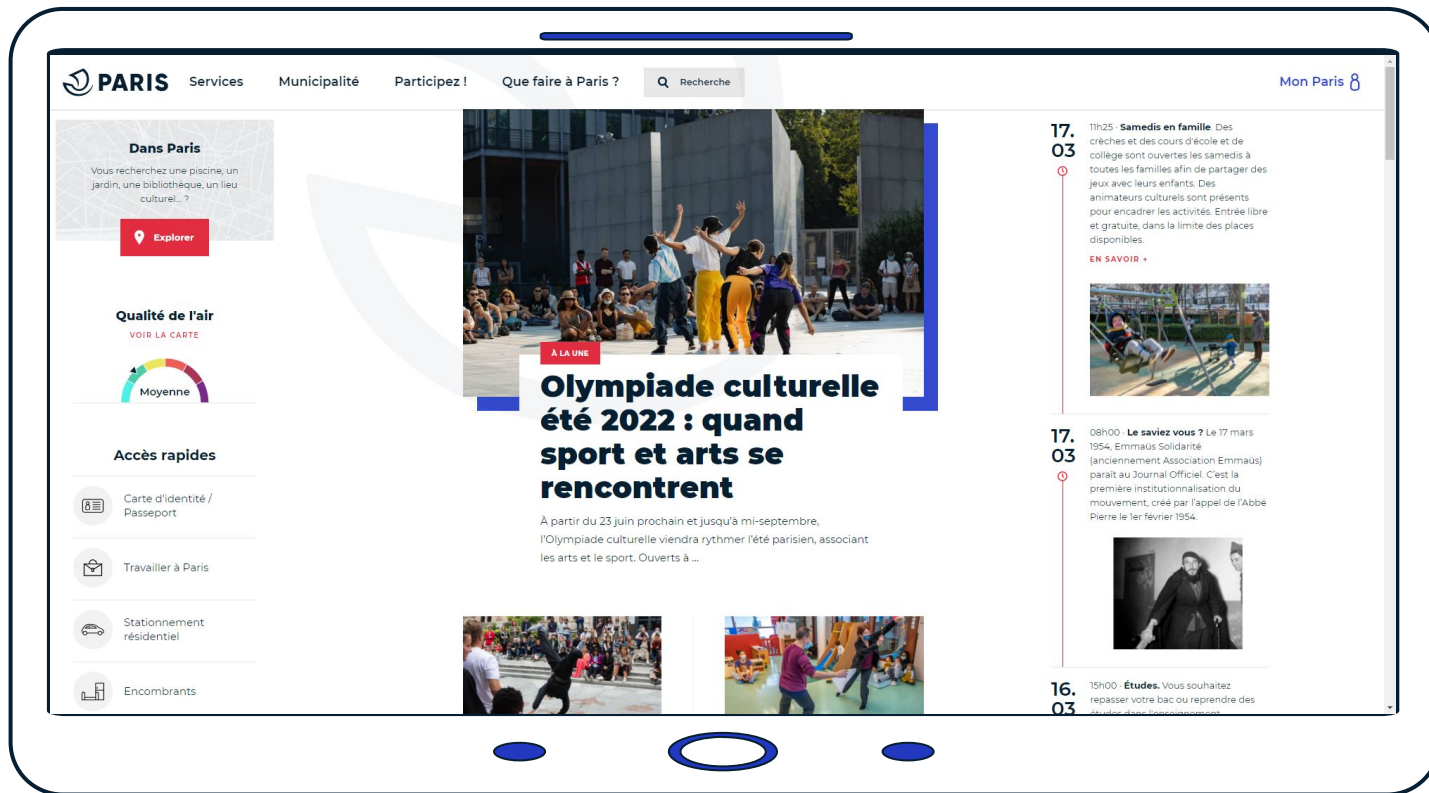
PARIS Services Municipalité Participez ! Que faire à Paris ? Recherche Mon Paris

Dans Paris

Vous recherchez une piscine, un jardin, une bibliothèque, un lieu culturel... ?

Explorer

Qualité de l'air

VOIR LA CARTE

Moyenne

Accès rapides

Carte d'identité / Passeport

Travailler à Paris

Stationnement résidentiel

Encombrants

À LA UNE

Olympiade culturelle été 2022 : quand sport et arts se rencontrent

À partir du 23 juin prochain et jusqu'à mi-septembre, l'Olympiade culturelle viendra rythmer l'été parisien, associant les arts et le sport. Ouverts à ...

17. 03

11h25 · Samedis en famille. Des crèches et des cours d'école et de collège sont ouvertes les samedis à toutes les familles afin de partager des jeux avec leurs enfants. Des animateurs culturels sont présents pour encadrer les activités. Entrée libre et gratuite, dans la limite des places disponibles.

EN SAVOIR +

17. 03

08h00 · Le saviez vous ? Le 17 mars 1954, Emmaüs Solidarité (anciennement Association Emmaüs) paraît au Journal Officiel. C'est la première institutionnalisation du mouvement, créé par l'appel de l'Abbé Pierre le 1er février 1954.

16. 03

15h00 · Études. Vous souhaitez repasser votre bac ou reprendre des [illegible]